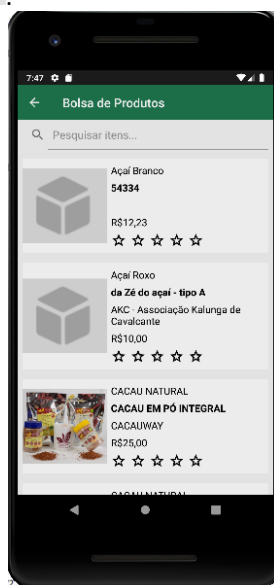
7:47

Bolsa de Produtos

Pesquisar itens...

Açaí Branco
54334

R$12,23
☆ ☆ ☆ ☆ ☆

Açaí Roxo
da Zé do açaí - tipo A
AKC - Associação Kalunga de Cavalcante
R$10,00
☆ ☆ ☆ ☆ ☆

CACAU NATURAL
CACAU EM PÓ INTEGRAL
CACAUWAY
R$25,00
☆ ☆ ☆ ☆ ☆

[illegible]